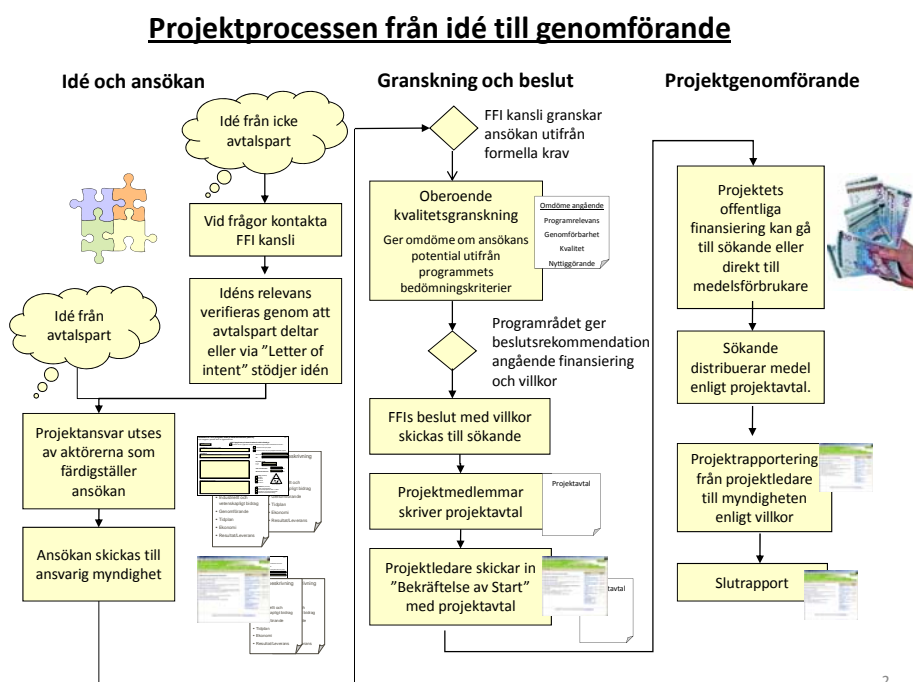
Projektprocessen från idé till genomförande

Idé och ansökan

Idé från icke avtalspart

Vid frågor kontakta FFI kansli

Idéns relevans verifieras genom att avtalspart deltar eller via "Letter of intent" stödjer idén

Idé från avtalspart

Projektansvar utses av aktörerna som färdigställer ansökan

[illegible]
• Genomförande
• Tidplan
• Ekonomi
• Resultat/Leverans

Ansökan skickas till ansvarig myndighet

• Tidplan
• Ekonomi
• Resultat/Leverans

Granskning och beslut

FFI kansli granskar ansökan utifrån formella krav

Oberoende kvalitetsgranskning
Ger omdöme om ansökans potential utifrån programmets bedömningskriterier

Omdöme angående
Programrelevans
Genomförbarhet
Kvalitet
Nyttiggörande

Programrådet ger beslutsrekommendation angående finansiering och villkor

FFIs beslut med villkor skickas till sökande

Projektmedlemmar skriver projektavtal

Projektavtal

Projektledare skickar in "Bekräftelse av Start" med projektavtal

Projektgenomförande

Projektets offentliga finansiering kan gå till sökande eller direkt till medelsförbrukare

Sökande distribuerar medel enligt projektavtal.

Projektrapportering från projektledare till myndigheten enligt villkor

Slutrapport

2